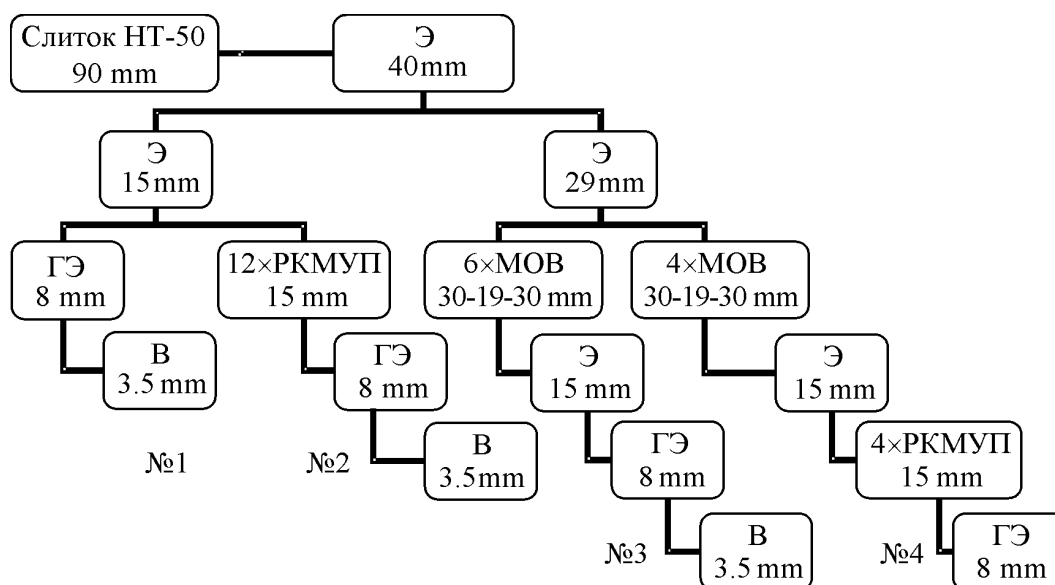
Слиток НТ-50
90 mm

Э
40mm

Э
15mm

Э
29mm

ГЭ
8 mm

12×РКМУП
15 mm

6×МОВ
30-19-30 mm

4×МОВ
30-19-30 mm

В
3.5 mm

ГЭ
8 mm

Э
15 mm

Э
15 mm

№1

№2

В
3.5mm

ГЭ
8 mm

4×РКМУП
15 mm

№3

В
3.5 mm

№4

ГЭ
8 mm